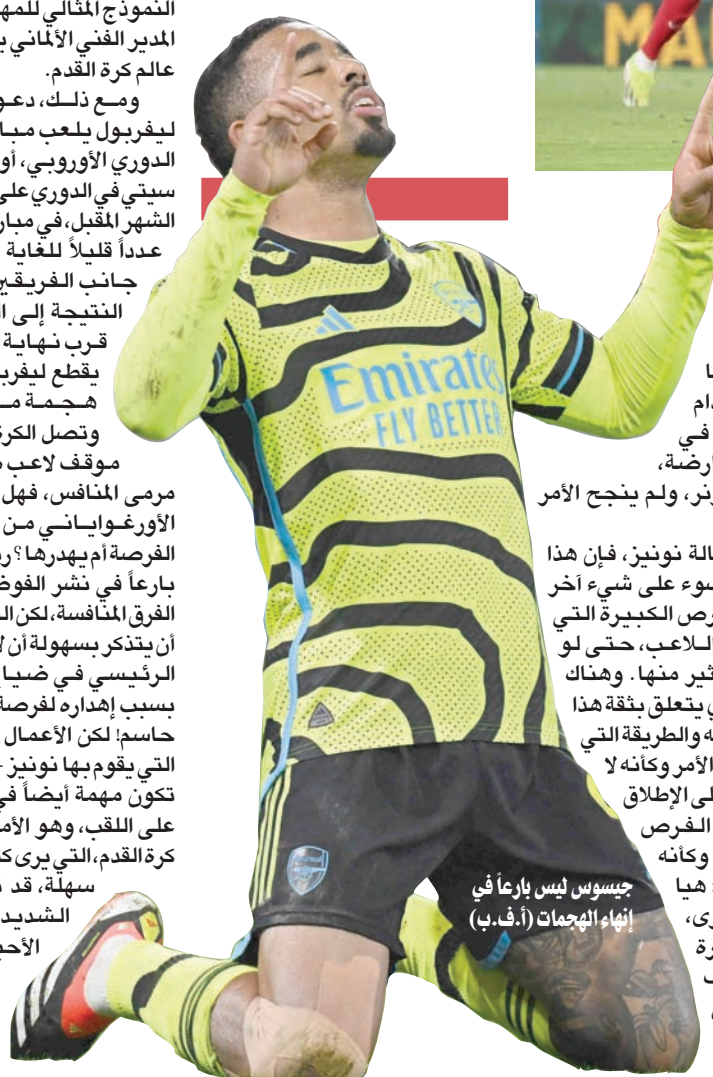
النموذج المثالي للمه
المدير الفني الألماني ب
عالم كرة القدم.

ومـع ذلـك، دعـو
ليفربول يلعب مبـا
الدوري الأوروبي، أو
سيتي في الدوري على
الشهر المقبل، في مبار
عدداً قليلاً للغاية
جانب الفريقي
النتيجة إلى ا
قرب نهاية
يقطع ليفرب
هجمة مـ
وتصل الكر
موقف لاعب
مرمى المنافس، فهل
الأورغواياني من
الفرصة أم يهدرها؟ ر
بارعاً في نشر الفوض
الفرق المنافسة، لكن ال
أن يتذكر بسهولة أن ل
الرئيسي في ضيا
بسبب إهداره لفرص
حاسم! لكن الأعمال
التي يقوم بها نونيز
تكون مهمة أيضاً في
على اللقب، وهو الأم
كرة القدم، التي يرى ك
سهلة، قد
الشديد
الأح

Emirates
FLY BETTER

ا
دام
في
ارضة،
زر، ولم ينجح الأمر

الة نونيز، فإن هذا
سوء على شيء آخر
رص الكبيرة التي
لاعب، حتى لو
ثير منها. وهناك
يتعلق بثقة هذا
ه والطريقة التي
الأمر وكأنه لا
لى الإطلاق
الفرص
وكأنه
هيا
رى،
رة

جيسوس ليس بارعاً في
إنهاء الهجمات (أ.ف.ب)